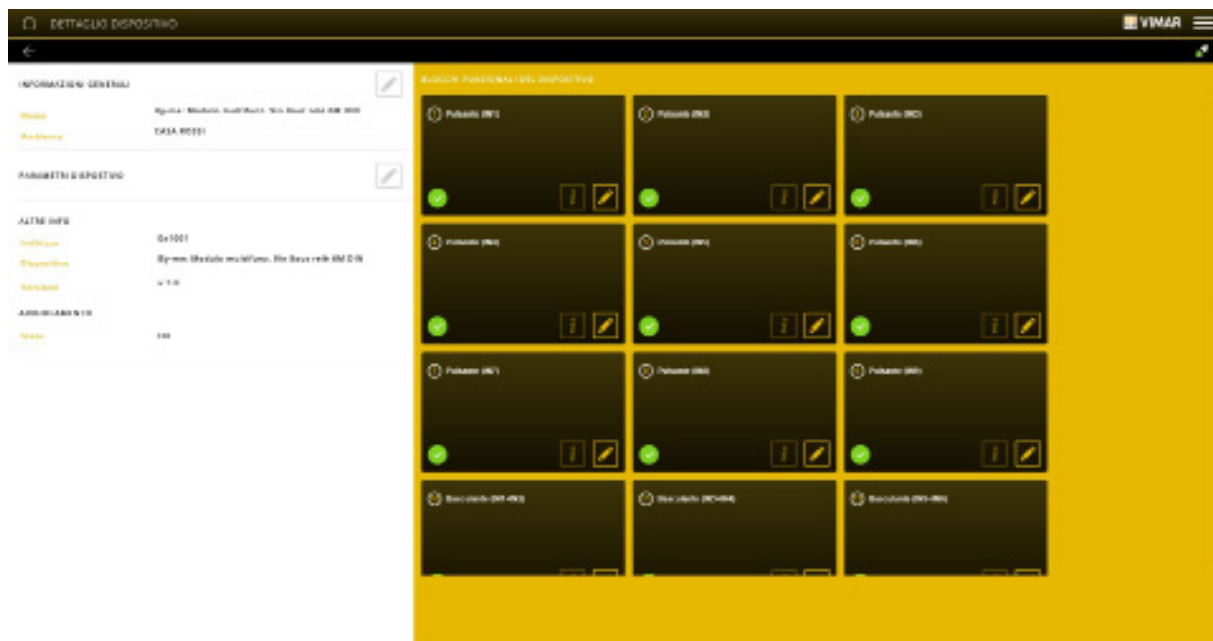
DETTAGLIO DISPOSITIVO

VIMAR

INFORMAZIONI GENERALI

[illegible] By-me Modulo multifunz. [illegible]

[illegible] CASA ROSSI

PARAMETRI DISPOSITIVO

ALTRE INFO

Indirizzo 0x1001

Dispositivo By-me Modulo multifunz. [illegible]

Versione v 1.0

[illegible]

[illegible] 100

BLOCCHI FUNZIONALI DEL DISPOSITIVO

Pulsante (IN1)

Pulsante (IN2)

Pulsante (IN3)

Pulsante (IN4)

Pulsante (IN5)

Pulsante (IN6)

Pulsante (IN7)

Pulsante (IN8)

Pulsante (IN9)

Basculante (IN1-IN2)

Basculante (IN3-IN4)

Basculante (IN5-IN6)